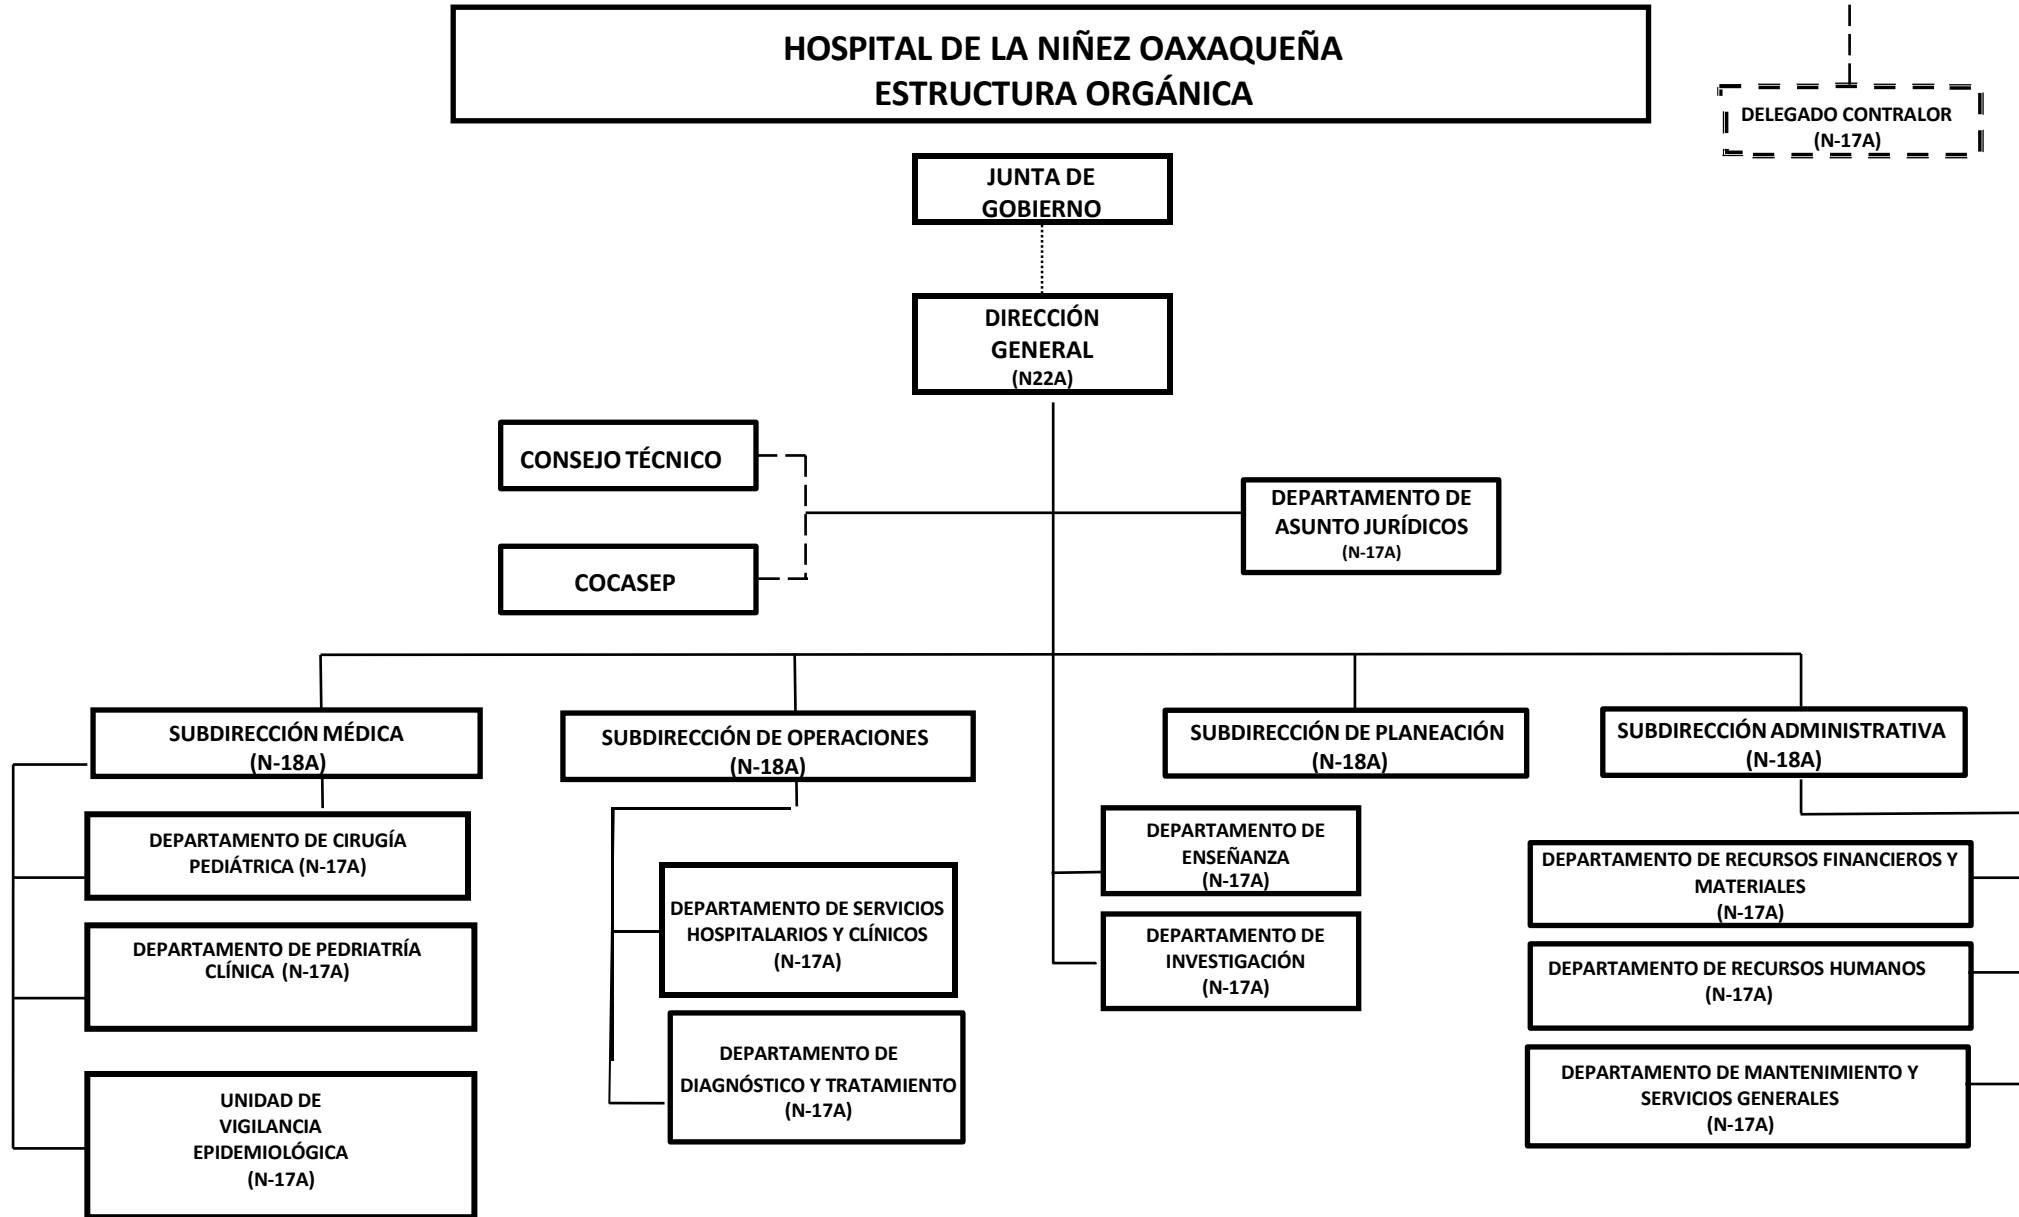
HOSPITAL DE LA NIÑEZ OAXAQUEÑA
ESTRUCTURA ORGÁNICA

DELEGADO CONTRALOR
(N-17A)

JUNTA DE GOBIERNO

DIRECCIÓN GENERAL
(N22A)

CONSEJO TÉCNICO

COCASEP

DEPARTAMENTO DE ASUNTO JURÍDICOS
(N-17A)

SUBDIRECCIÓN MÉDICA
(N-18A)

DEPARTAMENTO DE CIRUGÍA PEDIÁTRICA (N-17A)

DEPARTAMENTO DE PEDRIATRÍA CLÍNICA (N-17A)

UNIDAD DE VIGILANCIA EPIDEMIOLÓGICA
(N-17A)

SUBDIRECCIÓN DE OPERACIONES
(N-18A)

DEPARTAMENTO DE SERVICIOS HOSPITALARIOS Y CLÍNICOS
(N-17A)

DEPARTAMENTO DE DIAGNÓSTICO Y TRATAMIENTO
(N-17A)

SUBDIRECCIÓN DE PLANEACIÓN
(N-18A)

DEPARTAMENTO DE ENSEÑANZA
(N-17A)

DEPARTAMENTO DE INVESTIGACIÓN
(N-17A)

SUBDIRECCIÓN ADMINISTRATIVA
(N-18A)

DEPARTAMENTO DE RECURSOS FINANCIEROS Y MATERIALES
(N-17A)

DEPARTAMENTO DE RECURSOS HUMANOS
(N-17A)

DEPARTAMENTO DE MANTENIMIENTO Y SERVICIOS GENERALES
(N-17A)